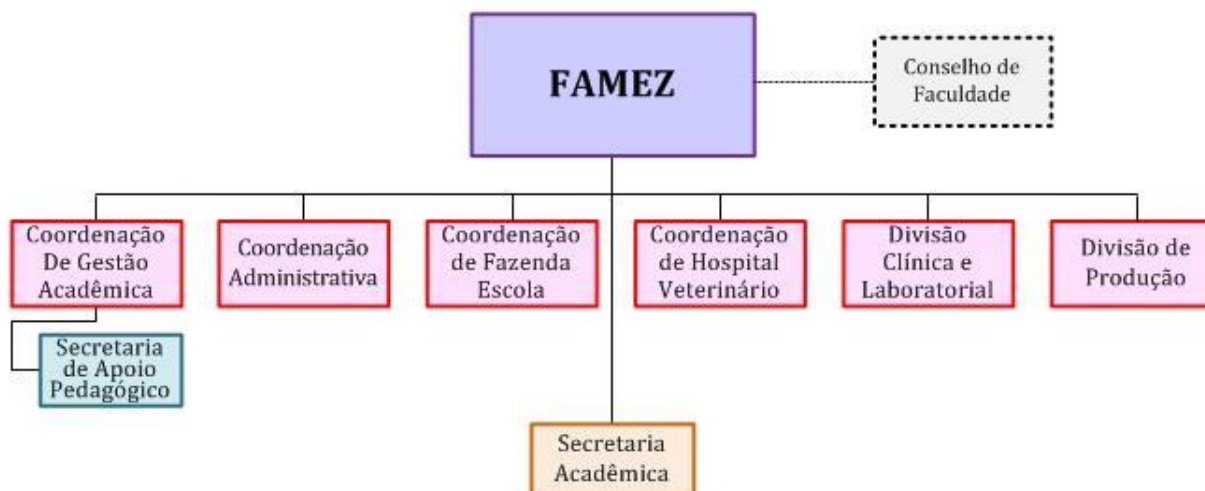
FAMEZ

Conselho de Faculdade

Coordenação De Gestão Acadêmica

Secretaria de Apoio Pedagógico

Coordenação Administrativa

Coordenação de Fazenda Escola

Coordenação de Hospital Veterinário

Divisão Clínica e Laboratorial

Divisão de Produção

Secretaria Acadêmica